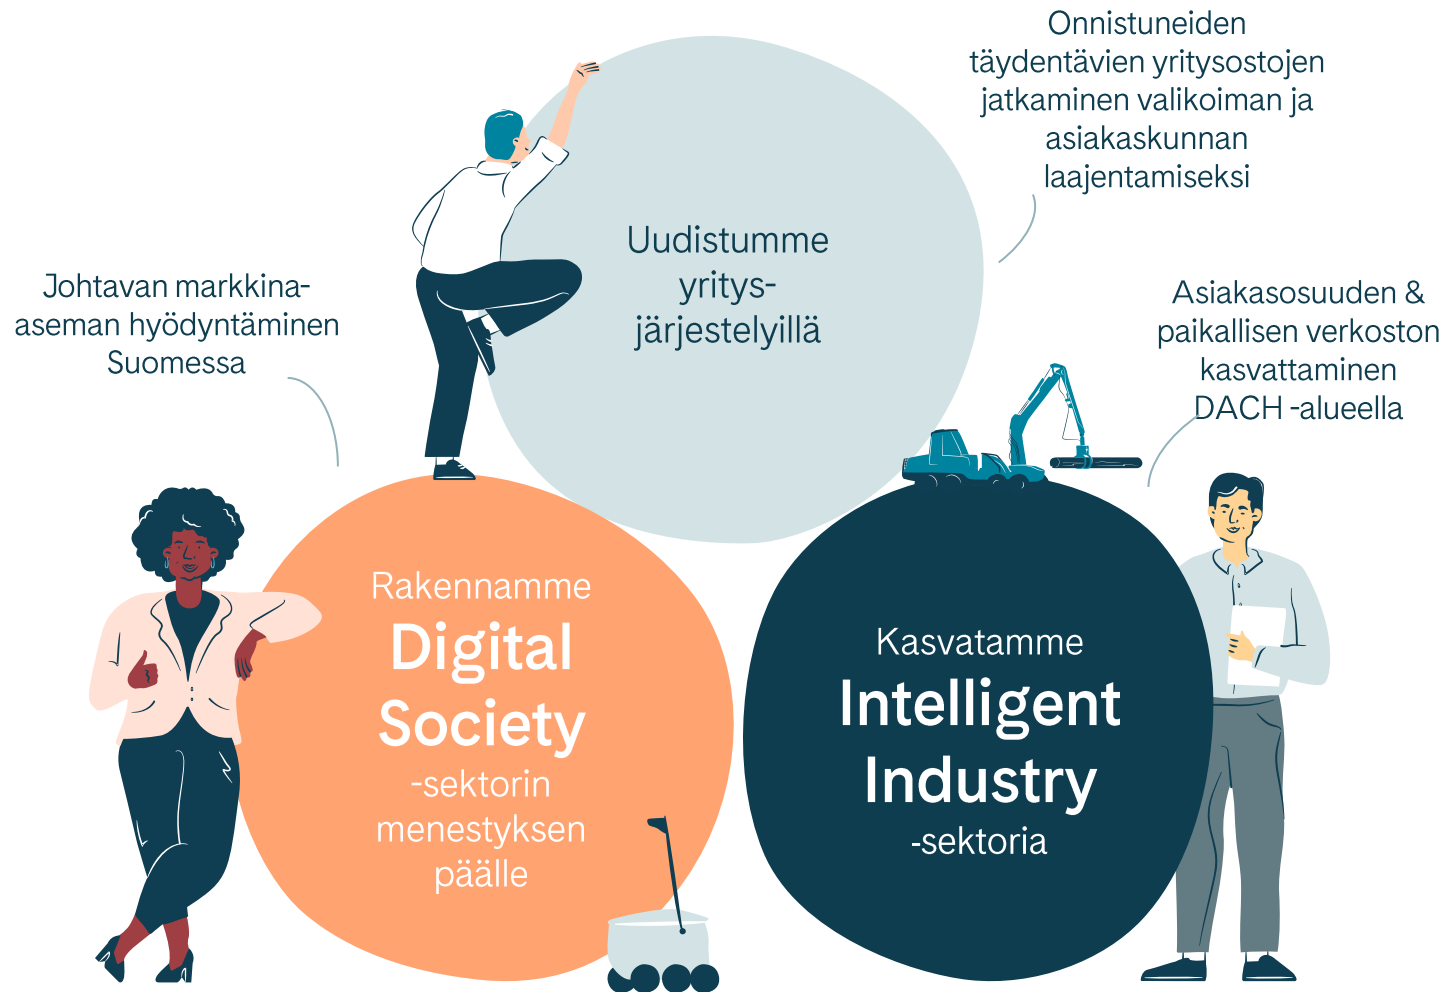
Onnistuneiden täydentävien yritysostojen jatkaminen valikoiman ja asiakaskunnan laajentamiseksi

Uudistumme yritysjärjestelyillä

Johtavan markkina-aseman hyödyntäminen Suomessa

Asiakasosuuden & paikallisen verkoston kasvattaminen DACH -alueella

Rakennamme
Digital Society
-sektorin menestyksen päälle

Kasvatamme
Intelligent Industry
-sektoria